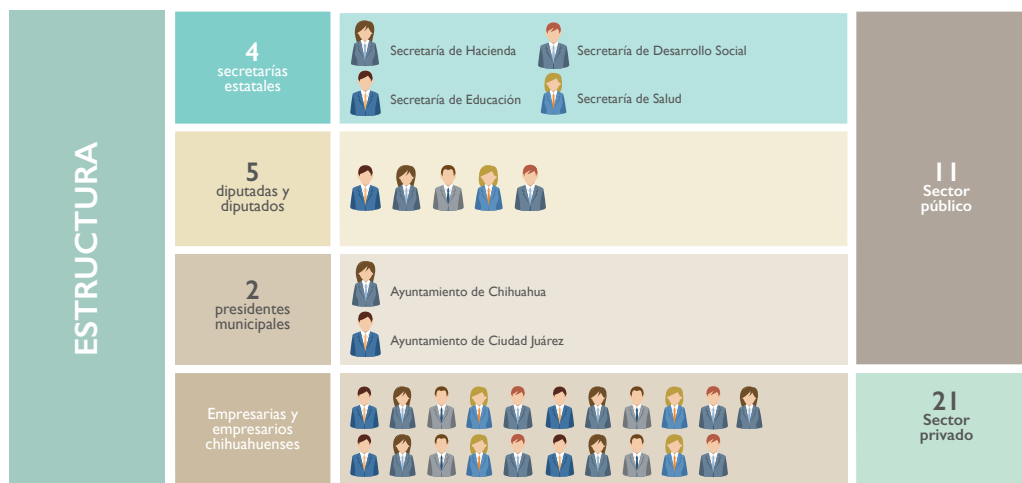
ESTRUCTURA

4
secretarías estatales

Secretaría de Hacienda
Secretaría de Desarrollo Social
Secretaría de Educación
Secretaría de Salud

5
diputadas y diputados

2
presidentes municipales

Ayuntamiento de Chihuahua
Ayuntamiento de Ciudad Juárez

Empresarias y empresarios chihuahuenses

11
Sector público

21
Sector privado